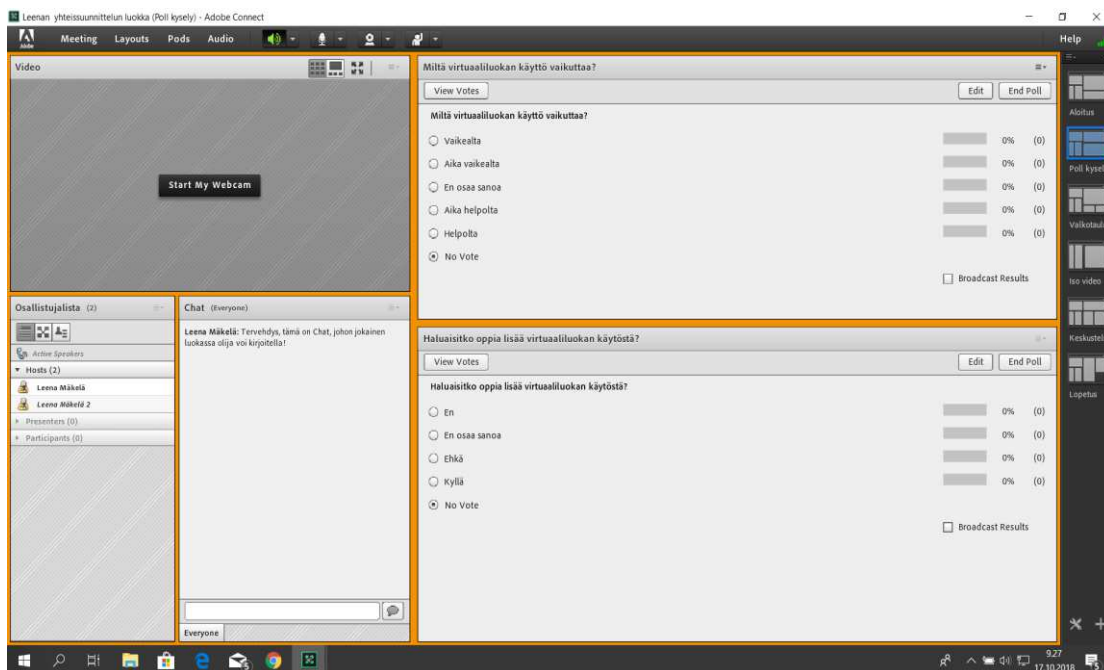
Leenan yhteissuunnittelun luokka (Poll kysely) - Adobe Connect

Meeting Layouts Pods Audio

Help

Video

Start My Webcam

Osallistujalista (2)

Active Speakers
Hosts (2)
Leena Mäkelä
Leena Mäkelä 2
Presenters (0)
Participants (0)

Chat (Everyone)

Leena Mäkelä: Tervehdys, tämä on Chat, johon jokainen luokassa olija voi kirjoitella!

Everyone

Miltä virtuaaliluokan käyttö vaikuttaa?

View Votes
Edit
End Poll

Miltä virtuaaliluokan käyttö vaikuttaa?

| | | |
|---|---|---|
| Vaikealta | 0% | (0) |
| Aika vaikealta | 0% | (0) |
| En osaa sanoa | 0% | (0) |
| Aika helpolta | 0% | (0) |
| Helpolta | 0% | (0) |
| No Vote | | |

Broadcast Results

Haluaisitko oppia lisää virtuaaliluokan käytöstä?

View Votes
Edit
End Poll

Haluaisitko oppia lisää virtuaaliluokan käytöstä?

| | | |
|---|---|---|
| En | 0% | (0) |
| En osaa sanoa | 0% | (0) |
| Ehkä | 0% | (0) |
| Kyllä | 0% | (0) |
| No Vote | | |

Broadcast Results

Aloitus
Poll kysel
Valkotaul
Iso video
Keskustel
Lopetus

9.27
17.10.2018